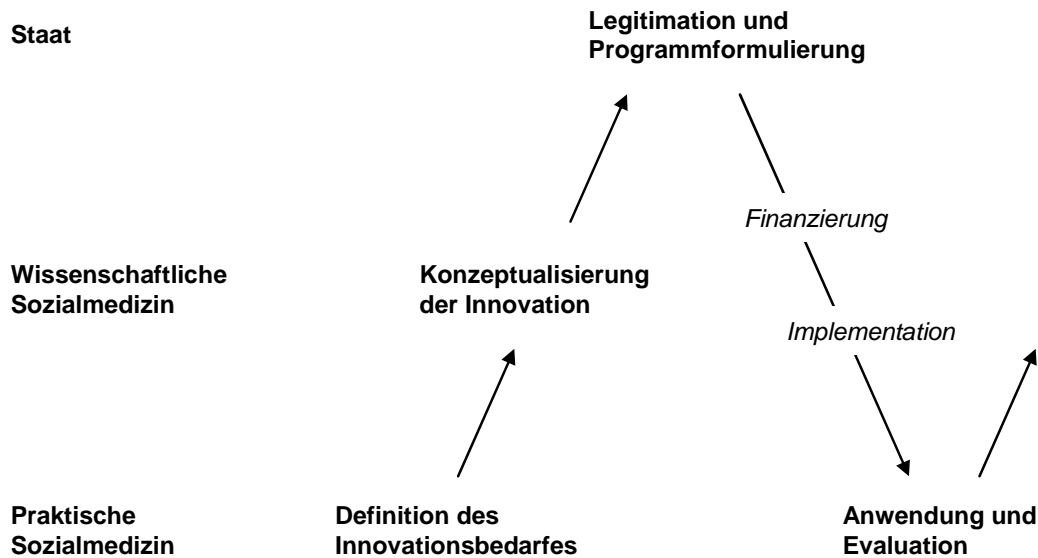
Staat

Legitimation und Programmformulierung

Finanzierung

Wissenschaftliche Sozialmedizin

Konzeptualisierung der Innovation

Implementation

Praktische Sozialmedizin

Definition des Innovationsbedarfes

Anwendung und Evaluation